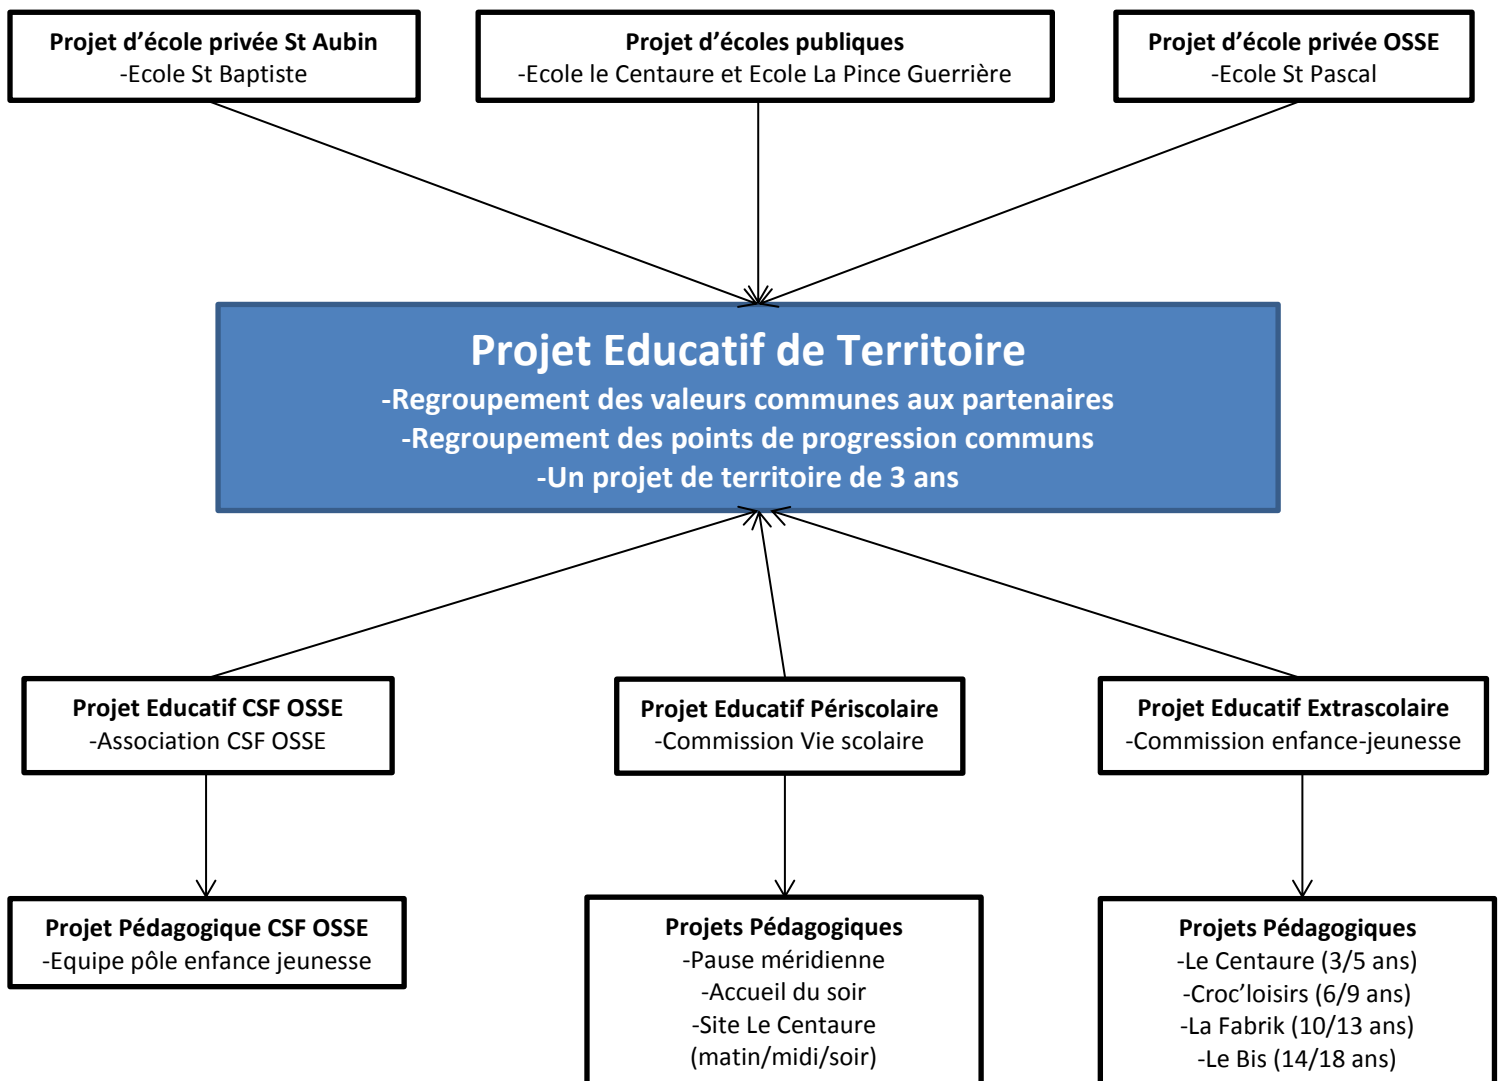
Projet d’école privée St Aubin
-Ecole St Baptiste

Projet d’écoles publiques
-Ecole le Centaure et Ecole La Pince Guerrière

Projet d’école privée OSSE
-Ecole St Pascal

Projet Educatif de Territoire
-Regroupement des valeurs communes aux partenaires
-Regroupement des points de progression communs
-Un projet de territoire de 3 ans

Projet Educatif CSF OSSE
-Association CSF OSSE

Projet Educatif Périscolaire
-Commission Vie scolaire

Projet Educatif Extrascolaire
-Commission enfance-jeunesse

Projet Pédagogique CSF OSSE
-Equipe pôle enfance jeunesse

Projets Pédagogiques
-Pause méridienne
-Accueil du soir
-Site Le Centaure
(matin/midi/soir)

Projets Pédagogiques
-Le Centaure (3/5 ans)
-Croc’loisirs (6/9 ans)
-La Fabrik (10/13 ans)
-Le Bis (14/18 ans)